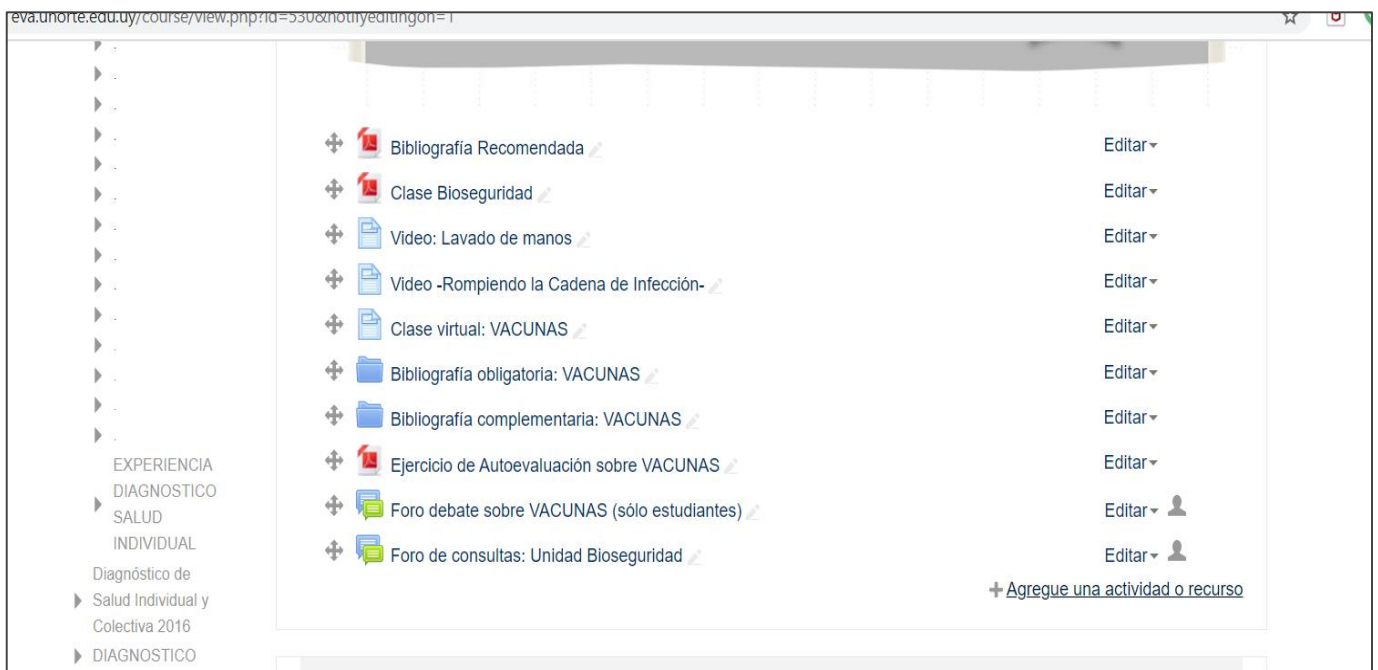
eva.unorte.edu.uy/course/view.php?id=530&notifyeditingon=1

EXPERIENCIA DIAGNOSTICO SALUD INDIVIDUAL

Diagnóstico de Salud Individual y Colectiva 2016

DIAGNOSTICO

Bibliografía Recomendada
Editar

Clase Bioseguridad
Editar

Video: Lavado de manos
Editar

Video -Rompiendo la Cadena de Infección-
Editar

Clase virtual: VACUNAS
Editar

Bibliografía obligatoria: VACUNAS
Editar

Bibliografía complementaria: VACUNAS
Editar

Ejercicio de Autoevaluación sobre VACUNAS
Editar

Foro debate sobre VACUNAS (sólo estudiantes)
Editar

Foro de consultas: Unidad Bioseguridad
Editar

+ Agregue una actividad o recurso